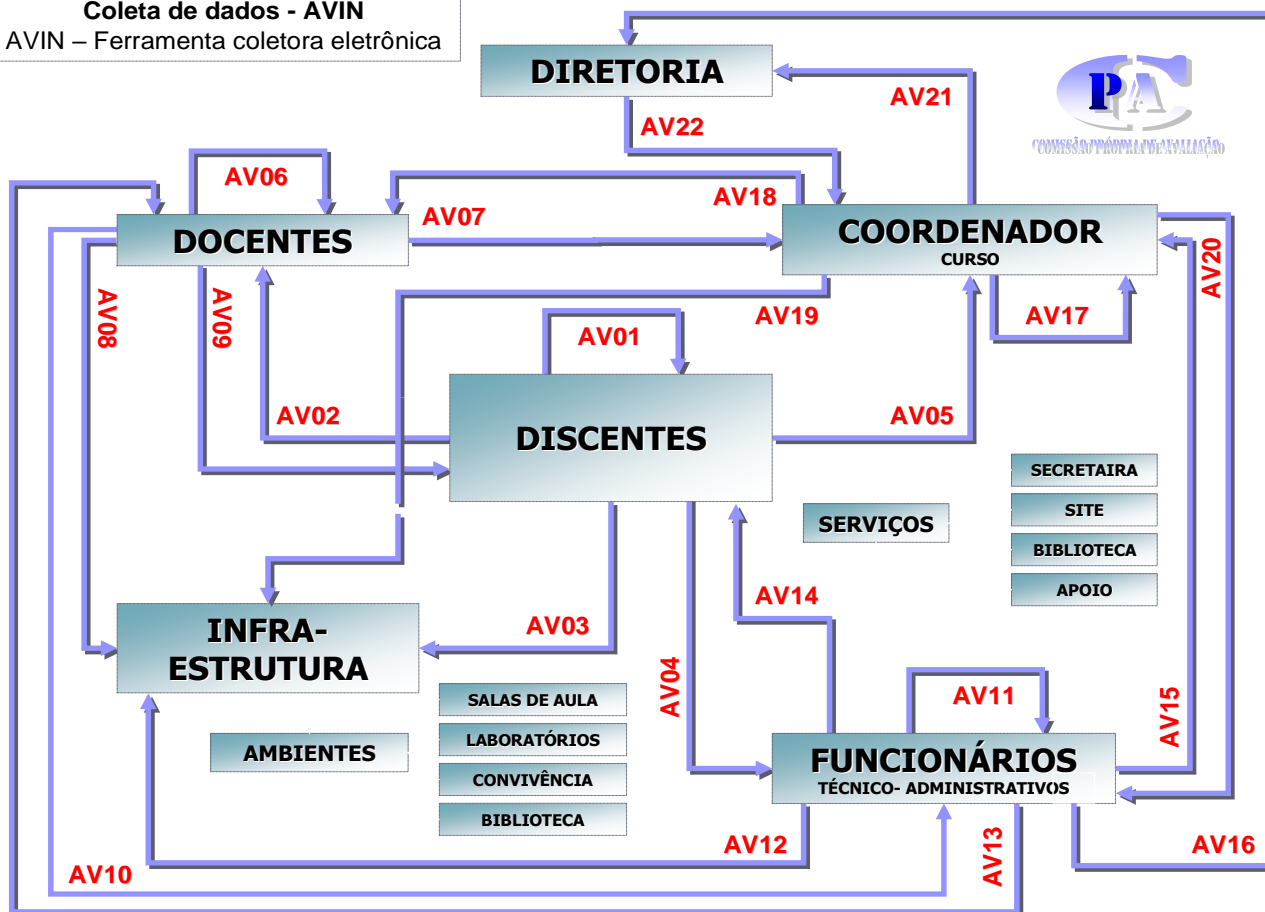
Coleta de dados - AVIN
AVIN – Ferramenta coletora eletrônica

DIRETORIA

AV21

AV22

CPA
COMISSÃO PRÓPRIA DE AVALIAÇÃO

AV06

AV18

AV07

DOCENTES

COORDENADOR
CURSO

AV20

AV08

AV09

AV19

AV17

AV01

AV02

DISCENTES

AV05

SECRETAIRA

SITE

SERVIÇOS

BIBLIOTECA

APOIO

AV14

INFRA-ESTRUTURA

AV03

AV04

AV11

AV15

SALAS DE AULA

AMBIENTES

LABORATÓRIOS

FUNCIONÁRIOS
TÉCNICO- ADMINISTRATIVOS

CONVIVÊNCIA

BIBLIOTECA

AV13

AV12

AV16

AV10